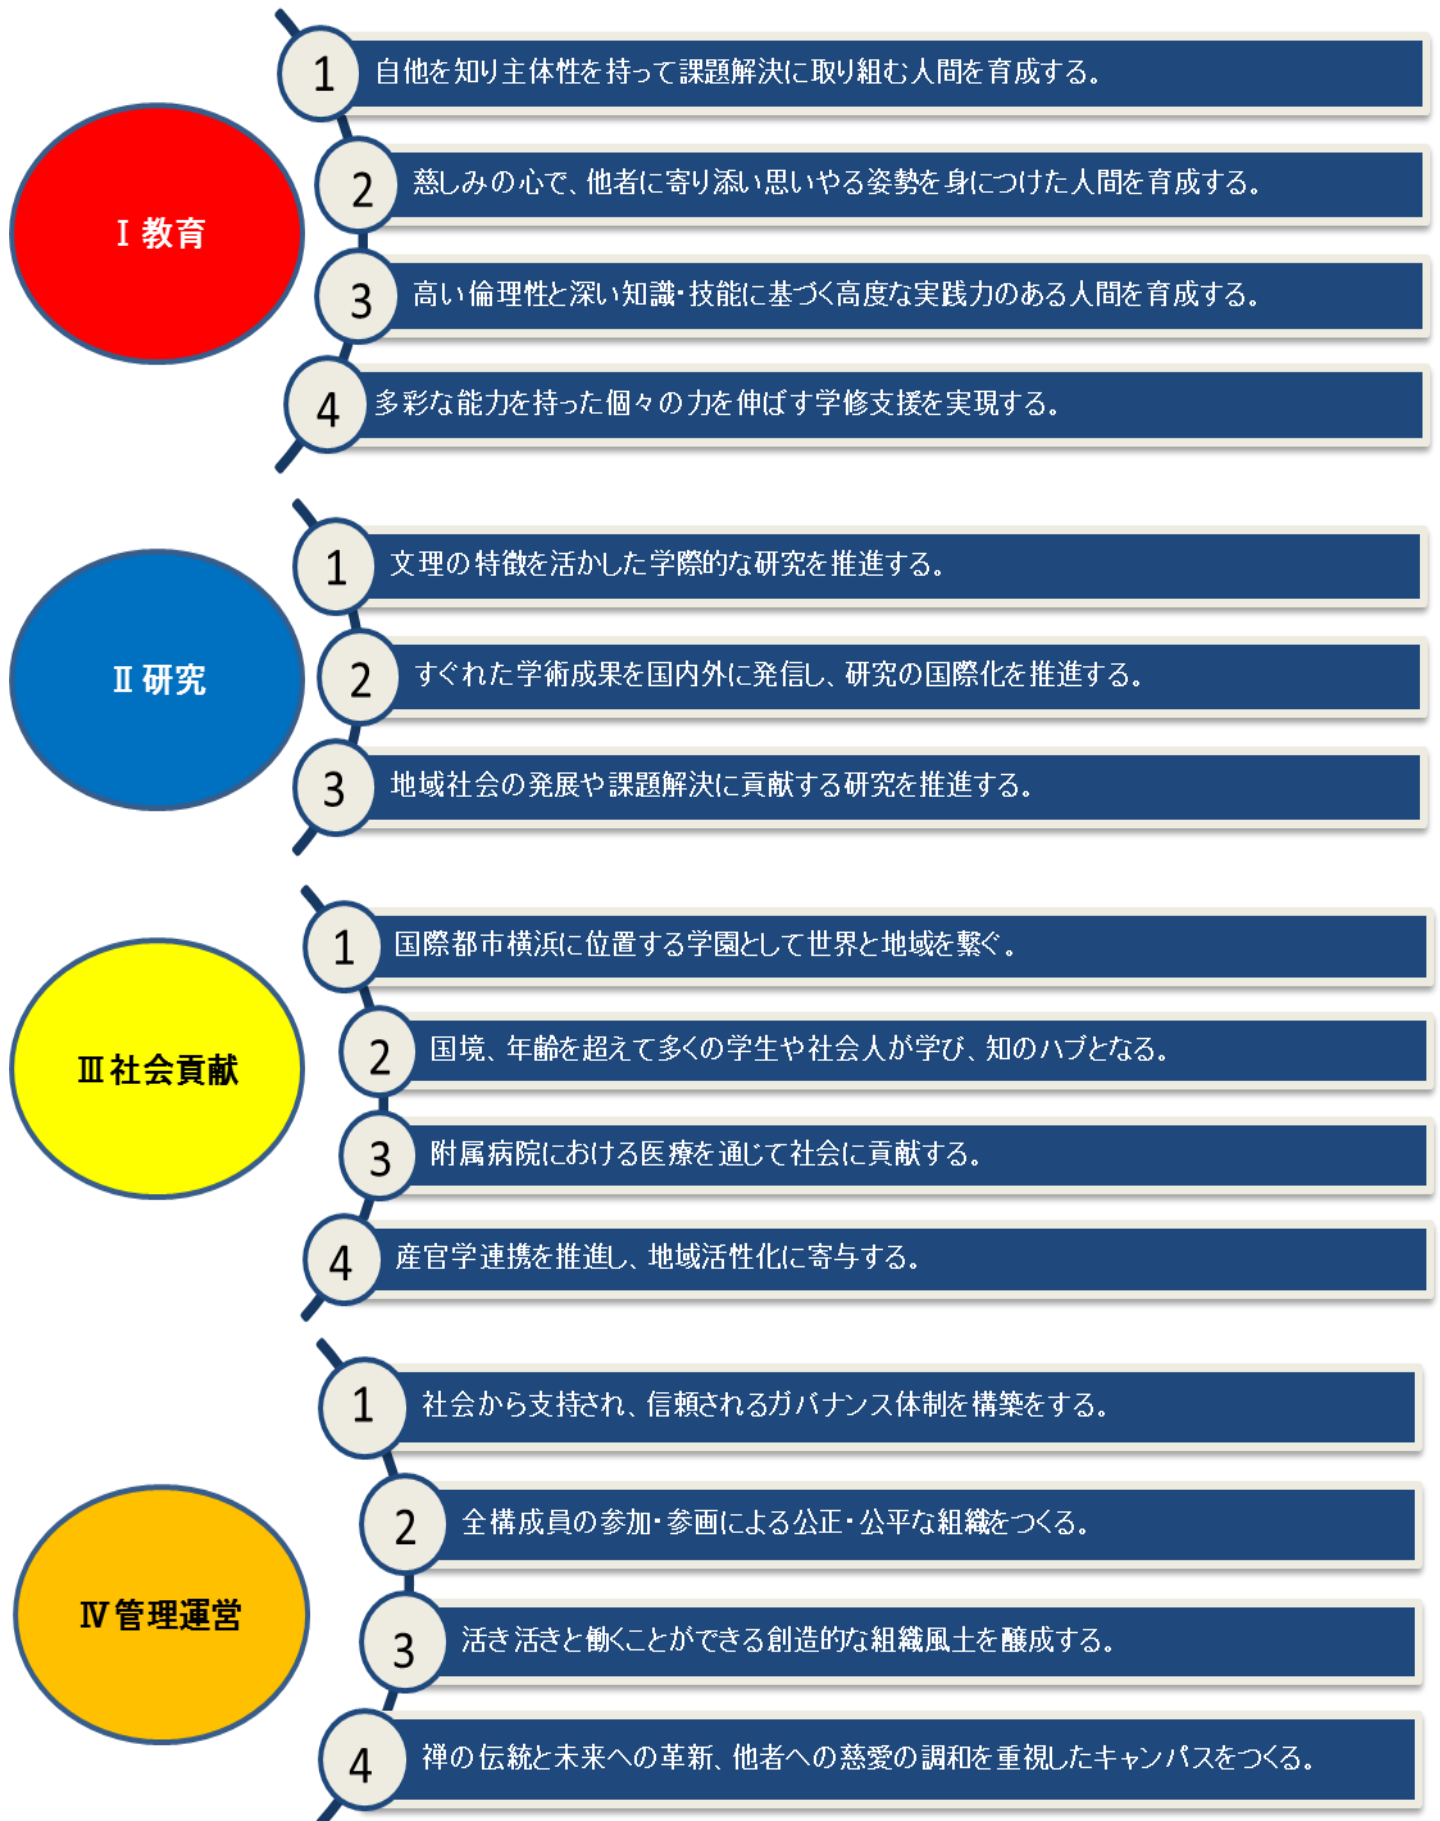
Ⅰ 教育

1 自他を知り主体性を持って課題解決に取り組む人間を育成する。

2 慈しみの心で、他者に寄り添い思いやる姿勢を身につけた人間を育成する。

3 高い倫理性と深い知識・技能に基づく高度な実践力のある人間を育成する。

4 多彩な能力を持った個々の力を伸ばす学修支援を実現する。

Ⅱ 研究

1 文理の特徴を活かした学際的な研究を推進する。

2 すぐれた学術成果を国内外に発信し、研究の国際化を推進する。

3 地域社会の発展や課題解決に貢献する研究を推進する。

Ⅲ 社会貢献

1 国際都市横浜に位置する学園として世界と地域を繋ぐ。

2 国境、年齢を超えて多くの学生や社会人が学び、知のハブとなる。

3 附属病院における医療を通じて社会に貢献する。

4 産官学連携を推進し、地域活性化に寄与する。

Ⅳ 管理運営

1 社会から支持され、信頼されるガバナンス体制を構築をする。

2 全構成員の参加・参画による公正・公平な組織をつくる。

3 活き活きと働くことができる創造的な組織風土を醸成する。

4 禅の伝統と未来への革新、他者への慈愛の調和を重視したキャンパスをつくる。